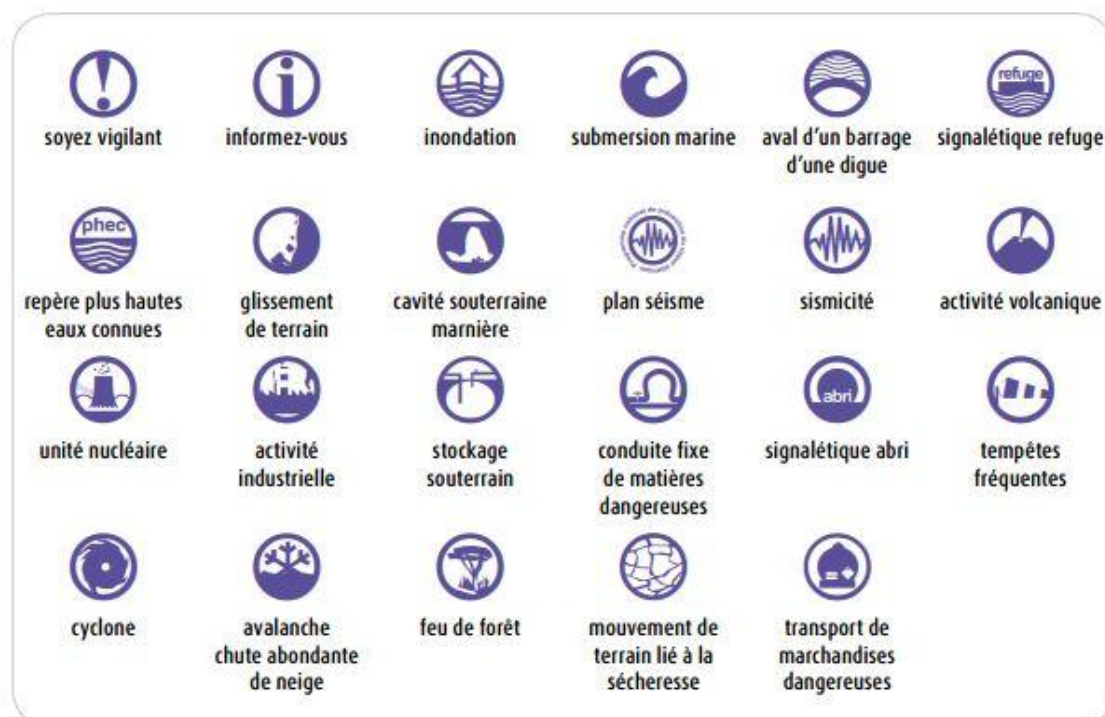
soyez vigilant

informez-vous

inondation

submersion marine

aval d'un barrage d'une digue

refuge

signalétique refuge

phec

repère plus hautes eaux connues

glissement de terrain

cavité souterraine marnière

plan séisme

sismicité

activité volcanique

unité nucléaire

activité industrielle

stockage souterrain

conduite fixe de matières dangereuses

abri

signalétique abri

tempêtes fréquentes

cyclone

avalanche chute abondante de neige

feu de forêt

mouvement de terrain lié à la sécheresse

transport de marchandises dangereuses